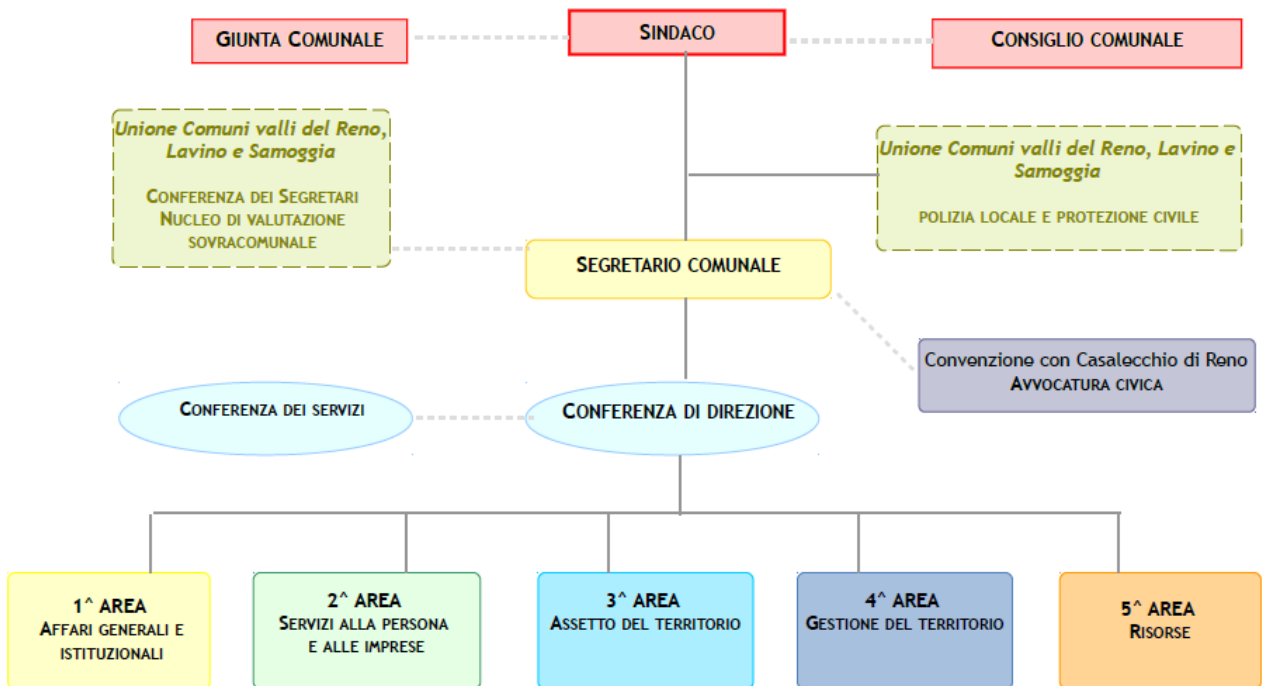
GIUNTA COMUNALE

SINDACO

CONSIGLIO COMUNALE

Unione Comuni valli del Reno, Lavino e Samoggia

CONFERENZA DEI SEGRETARI
NUCLEO DI VALUTAZIONE SOVRACOMUNALE

Unione Comuni valli del Reno, Lavino e Samoggia

POLIZIA LOCALE E PROTEZIONE CIVILE

SEGRETARIO COMUNALE

Convenzione con Casalecchio di Reno
AVVOCATURA CIVICA

CONFERENZA DEI SERVIZI

CONFERENZA DI DIREZIONE

1^ AREA
AFFARI GENERALI E ISTITUZIONALI

2^ AREA
SERVIZI ALLA PERSONA E ALLE IMPRESE

3^ AREA
ASSETTO DEL TERRITORIO

4^ AREA
GESTIONE DEL TERRITORIO

5^ AREA
RISORSE